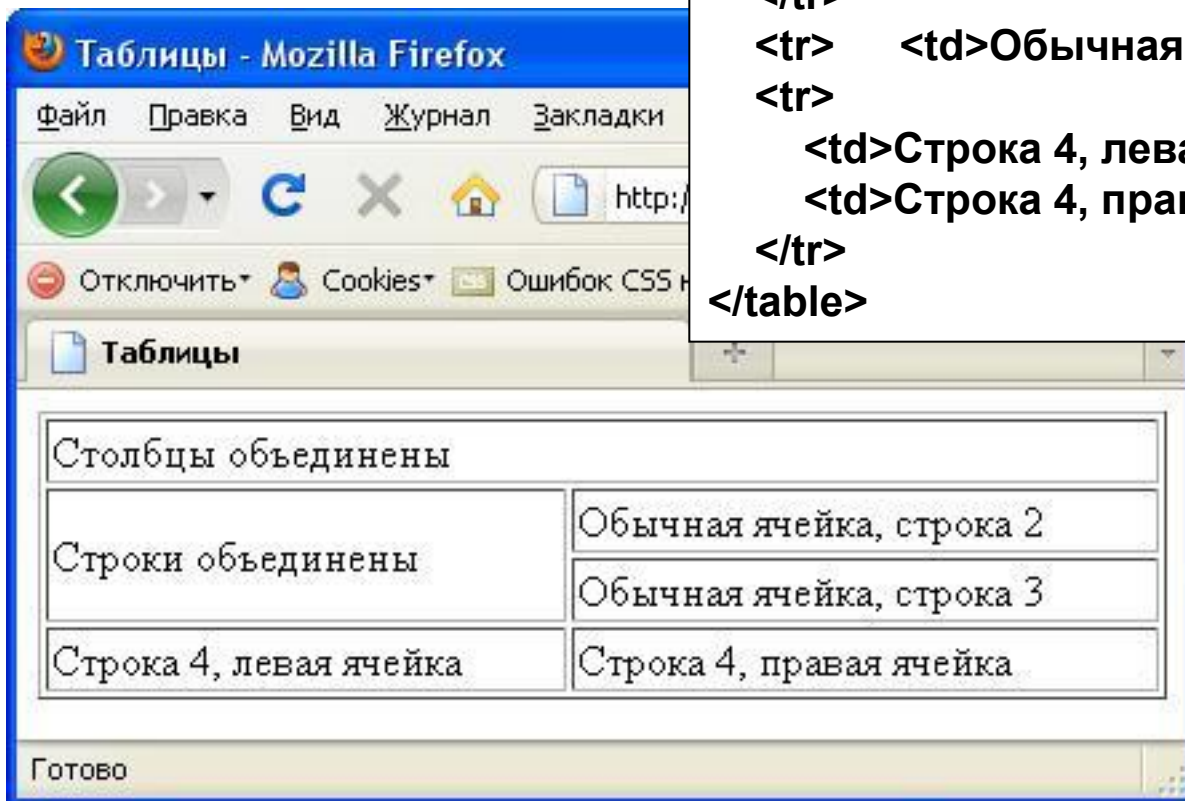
Таблицы - Mozilla Firefox

Файл Правка Вид Журнал Закладки

http:/

Отключить Cookies Ошибок CSS н

Таблицы

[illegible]
<tr> <td>Обычная
<tr>
<td>Строка 4, лева
<td>Строка 4, пра
</tr>
</table>

| Столбцы объединены | |
|---|---|
| Строки объединены | Обычная ячейка, строка 2 |
| | Обычная ячейка, строка 3 |
| Строка 4, левая ячейка | Строка 4, правая ячейка |

Готово